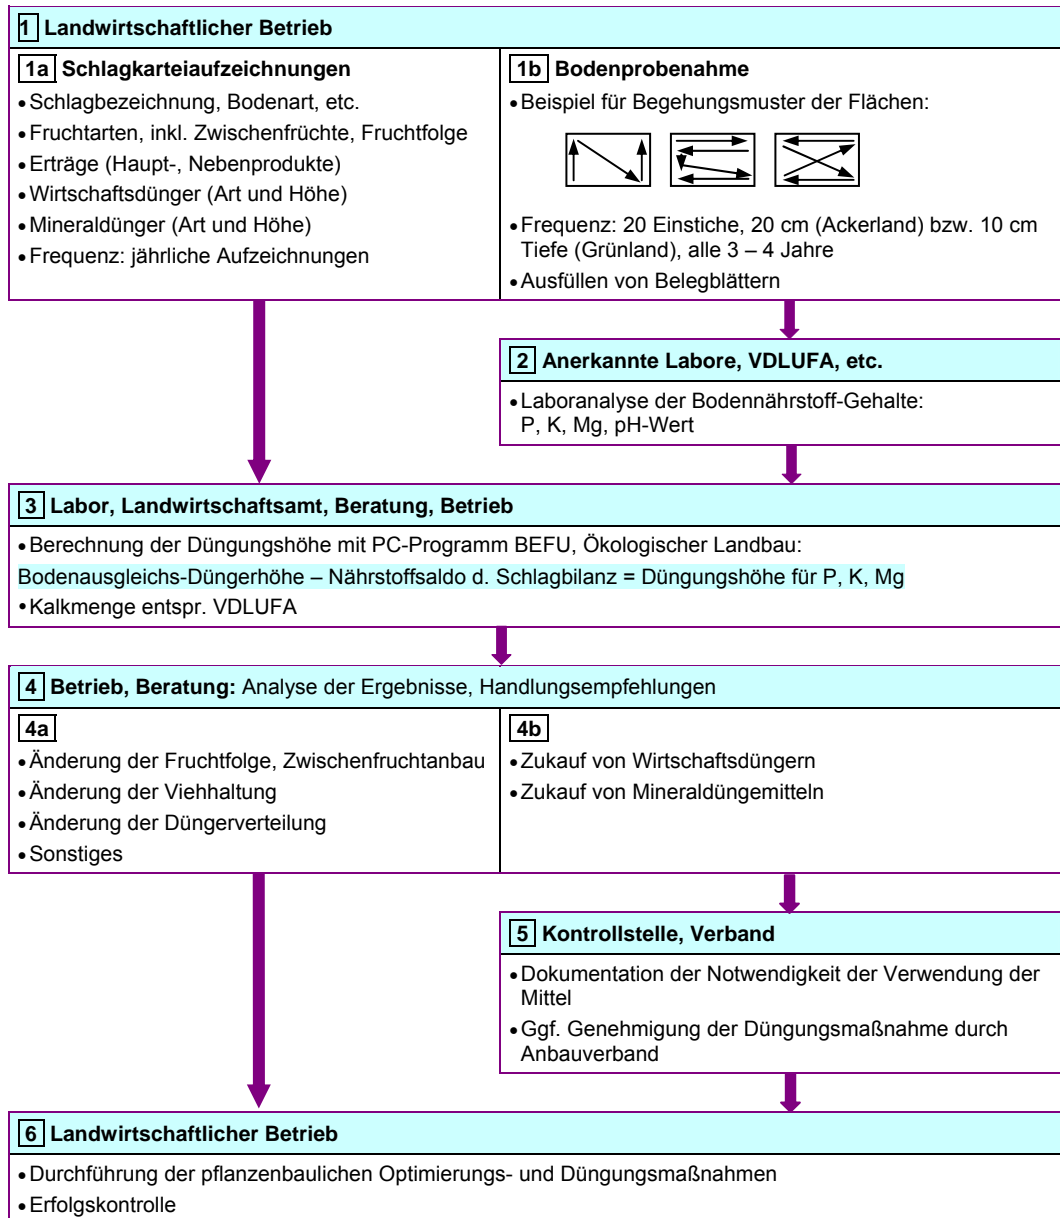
1 Landwirtschaftlicher Betrieb

1a Schlagkarteiaufzeichnungen

• Schlagbezeichnung, Bodenart, etc.
• Fruchtarten, inkl. Zwischenfrüchte, Fruchtfolge
• Erträge (Haupt-, Nebenprodukte)
• Wirtschaftsdünger (Art und Höhe)
• Mineraldünger (Art und Höhe)
• Frequenz: jährliche Aufzeichnungen

1b Bodenprobenahme

• Beispiel für Begehungsmuster der Flächen:

• Frequenz: 20 Einstiche, 20 cm (Ackerland) bzw. 10 cm Tiefe (Grünland), alle 3 – 4 Jahre
• Ausfüllen von Belegblättern

2 Anerkannte Labore, VDLUFA, etc.

• Laboranalyse der Bodennährstoff-Gehalte: P, K, Mg, pH-Wert

3 Labor, Landwirtschaftsamt, Beratung, Betrieb

• Berechnung der Düngungshöhe mit PC-Programm BEFU, Ökologischer Landbau:
Bodenausgleichs-Düngerhöhe – Nährstoffsaldo d. Schlagbilanz = Düngungshöhe für P, K, Mg
• Kalkmenge entspr. VDLUFA

4 Betrieb, Beratung: Analyse der Ergebnisse, Handlungsempfehlungen

4a

• Änderung der Fruchtfolge, Zwischenfruchtanbau
• Änderung der Viehhaltung
• Änderung der Düngerverteilung
• Sonstiges

4b

• Zukauf von Wirtschaftsdüngern
• Zukauf von Mineraldüngemitteln

5 Kontrollstelle, Verband

• Dokumentation der Notwendigkeit der Verwendung der Mittel
• Ggf. Genehmigung der Düngungsmaßnahme durch Anbauverband

6 Landwirtschaftlicher Betrieb

• Durchführung der pflanzenbaulichen Optimierungs- und Düngungsmaßnahmen
• Erfolgskontrolle